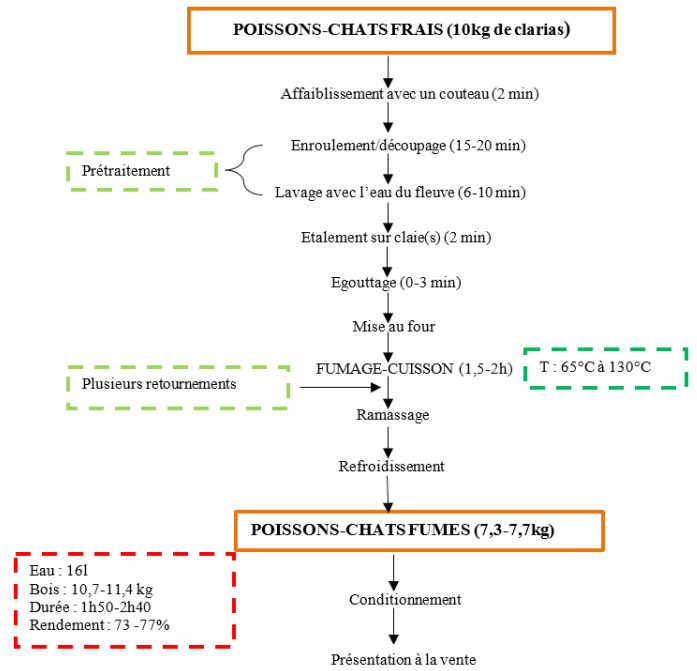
POISSONS-CHATS FRAIS (10kg de clarias)

Affaiblissement avec un couteau (2 min)

Prétraitement

Enroulement/découpage (15-20 min)

Lavage avec l'eau du fleuve (6-10 min)

Etalement sur claie(s) (2 min)

Egouttage (0-3 min)

Mise au four

Plusieurs retournements

FUMAGE-CUISSON (1,5-2h)

T : 65°C à 130°C

Ramassage

Refroidissement

POISSONS-CHATS FUMES (7,3-7,7kg)

Eau : 16l
Bois : 10,7-11,4 kg
Durée : 1h50-2h40
Rendement : 73 -77%

Conditionnement

Présentation à la vente